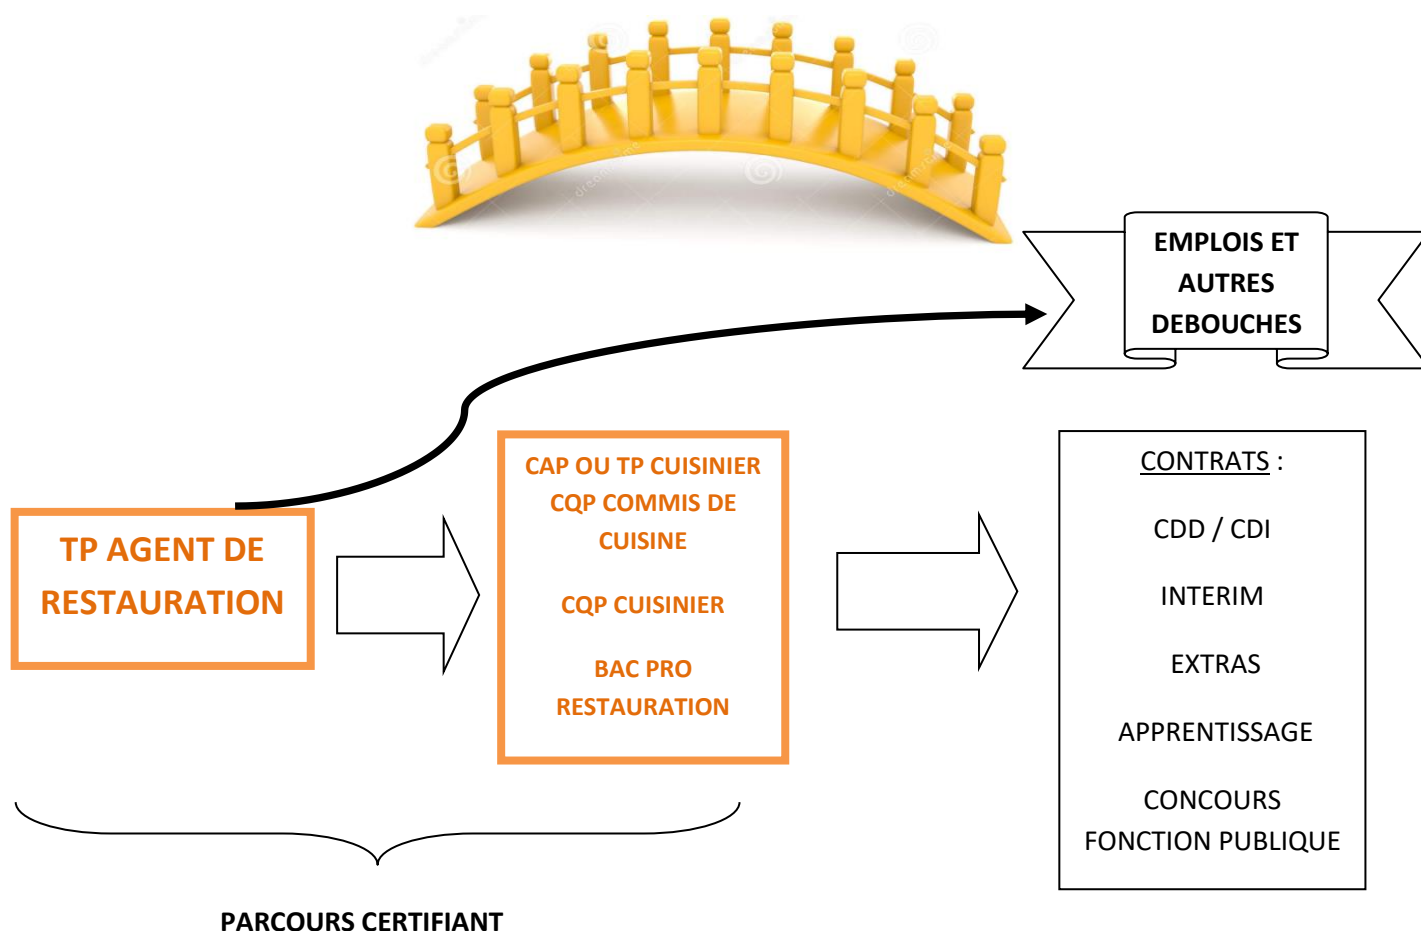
EMPLOIS ET AUTRES DEBOUCHES

TP AGENT DE RESTAURATION

CAP OU TP CUISINIER
CQP COMMIS DE CUISINE

CQP CUISINIER

BAC PRO RESTAURATION

CONTRATS :

CDD / CDI

INTERIM

EXTRAS

APPRENTISSAGE

CONCOURS FONCTION PUBLIQUE

PARCOURS CERTIFIANT